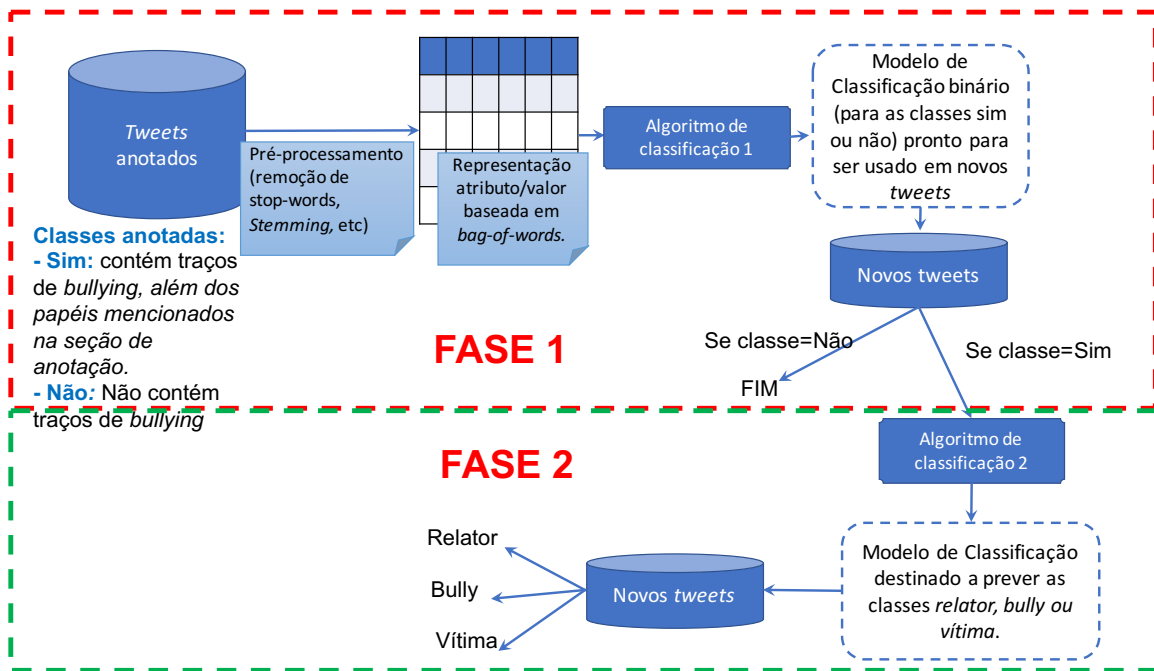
*Tweets* anotados

Pré-processamento (remoção de stop-words, *Stemming,* etc)

Representação atributo/valor baseada em *bag-of-words.*

Algoritmo de classificação 1

Modelo de Classificação binário (para as classes sim ou não) pronto para ser usado em novos *tweets*

Classes anotadas:
- Sim: contém traços de *bullying, além dos papéis mencionados na seção de anotação.*
- Não*:* Não contém traços de *bullying*

Novos tweets

FASE 1

Se classe=Não

Se classe=Sim

FIM

Algoritmo de classificação 2

FASE 2

Relator

Bully

Vítima

Novos *tweets*

Modelo de Classificação destinado a prever as classes *relator, bully ou vítima*.